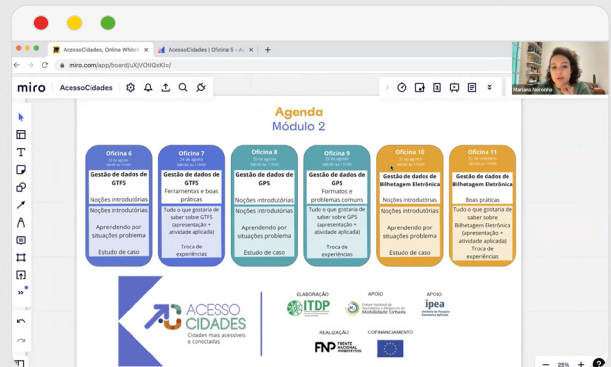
AcessoCidades, Online Whitel ×
AcessoCidades | Oficina 5 - A ×
miro.com/app/board/uXjVOtlQxKI=/
miro AcessoCidades
Mariana Noronha

Agenda
Módulo 2

Oficina 6
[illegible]
Gestão de dados de GTFS
Noções introdutórias
Noções introdutórias
Aprendendo por situações problema
Estudo de caso

Oficina 7
24 de agosto
Gestão de dados de GTFS
Ferramentas e boas práticas
Tudo o que gostaria de saber sobre GTFS (apresentação + atividade aplicada)
Troca de experiências

Oficina 8
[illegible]
Gestão de dados de GPS
Noções introdutórias
Noções introdutórias
Aprendendo por situações problema
Estudo de caso

Oficina 9
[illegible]
Gestão de dados de GPS
Formatos e problemas comuns
Tudo o que gostaria de saber sobre GPS (apresentação + atividade aplicada)
Troca de experiências

Oficina 10
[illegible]
Gestão de dados de Bilhetagem Eletrônica
Noções introdutórias
Noções introdutórias
Aprendendo por situações problema
Estudo de caso

Oficina 11
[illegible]
Gestão de dados de Bilhetagem Eletrônica
Boas práticas
Tudo o que gostaria de saber sobre Bilhetagem Eletrônica (apresentação + atividade aplicada)
Troca de experiências

ACESSO CIDADES
Cidades mais acessíveis e conectadas
ELABORAÇÃO
ITDP
APOIO
Mobilidade Urbana
APOIO
ipea
REALIZAÇÃO
FNP
COFINANCIAMENTO
25%